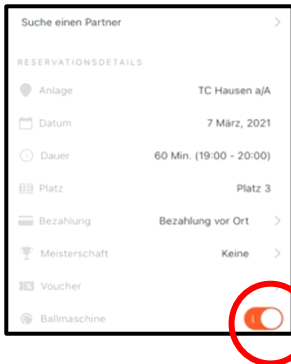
Suche einen Partner

RESERVATIONSDETAILS

Anlage TC Hausen a/A

Datum 7 März, 2021

Dauer 60 Min. (19:00 - 20:00)

Platz Platz 3

Bezahlung Bezahlung vor Ort

Meisterschaft Keine

Voucher

Ballmaschine